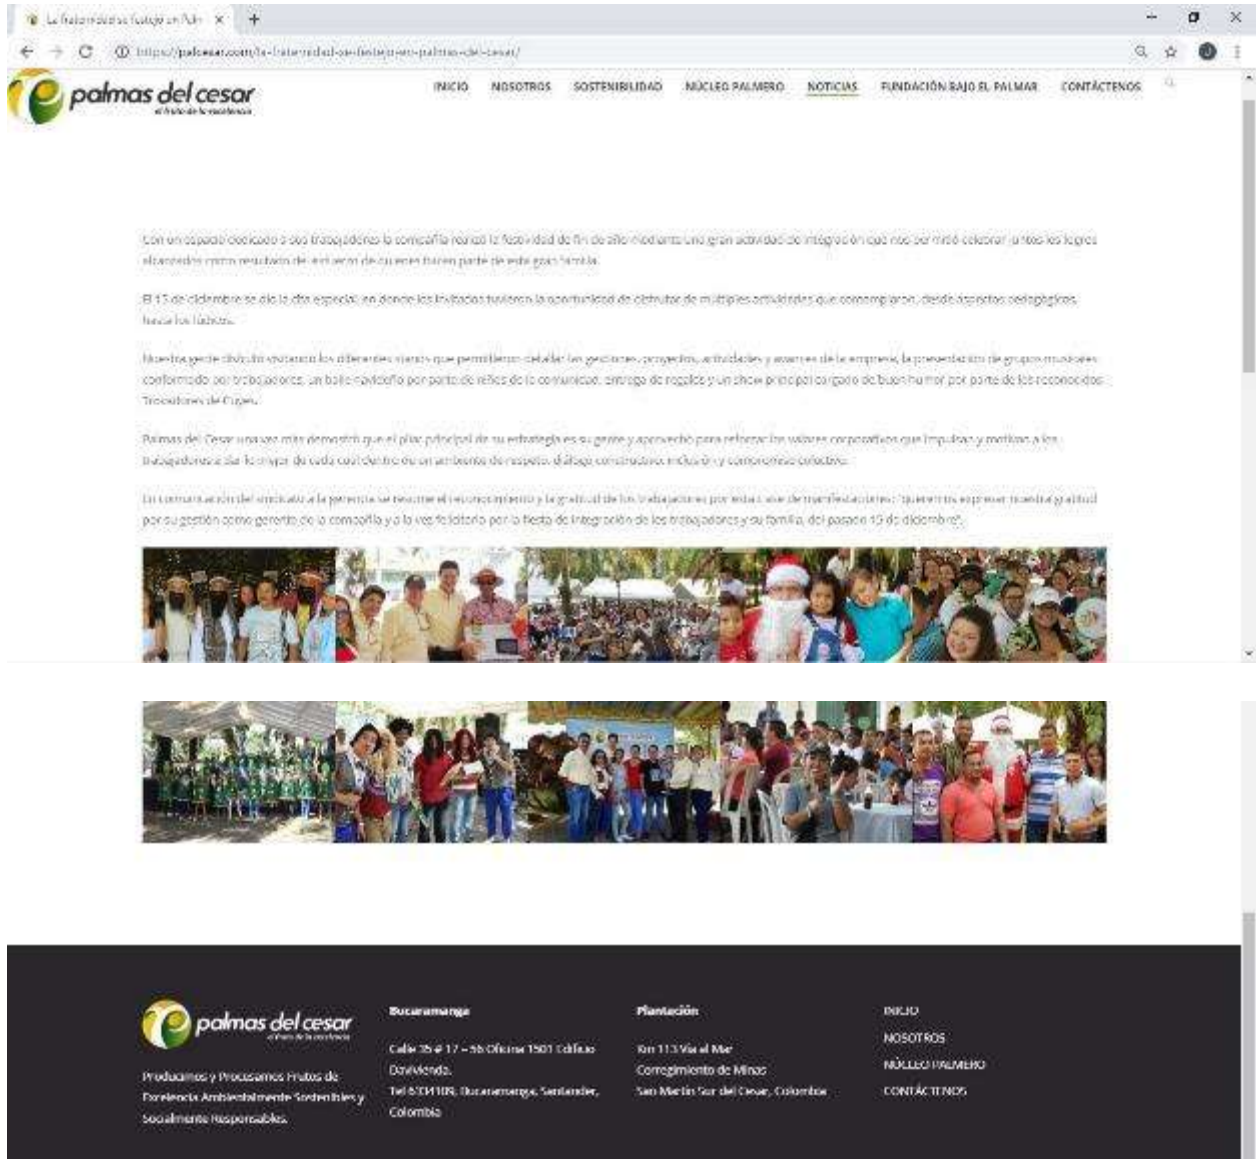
La fraternidad se festejó en Pal ×

https://palcesar.com/la-fraternidad-se-festejo-en-palmas-del-cesar/

palmas del cesar

INICIO NOSOTROS SOSTENIBILIDAD NÚCLEO PALMERO NOTICIAS FUNDACIÓN BAJO EL PALMAR CONTÁCTENOS

Con un espacio dedicado a sus trabajadores la compañía realizó la festividad de fin de año mediante una gran actividad de integración que nos permitió celebrar juntos los logros alcanzados como resultado del esfuerzo de quienes hacen parte de esta gran familia.

El 15 de diciembre se dio la cita especial, en donde los invitados tuvieron la oportunidad de disfrutar de múltiples actividades que contemplaron, desde aspectos pedagógicos hasta los lúdicos.

Nuestra gente disfrutó entonces los diferentes videos que permitieron detallar las gestiones, proyectos, actividades y avances de la empresa, la presentación de grupos musicales conformado por trabajadores, un baile navideño por parte de niños de la comunidad, entrega de regalos y un show principal a cargo de buen humor por parte de los reconocidos Trovadores de Cuyes.

Palmas del Cesar una vez más demostró que el pilar principal de su estrategia es su gente y aprovechó para reforzar los valores corporativos que impulsan y motivan a los trabajadores a dar lo mejor de cada uno dentro de un ambiente de respeto, diálogo constructivo, inclusión y compromiso colectivo.

En comunicación del sindicato a la gerencia se resume el reconocimiento y la gratitud de los trabajadores por estas clase de manifestaciones: "queremos expresar nuestra gratitud por su gestión como gerente de la compañía y a la vez felicitarlo por la fiesta de integración de los trabajadores y su familia, del pasado 15 de diciembre".

palmas del cesar

Producimos y Procesamos Frutos de Excelencia Ambientalmente Sostenibles y Socialmente Responsables.

Bucaramanga

Calle 35 # 17 – 56 Oficina 1501 Edificio Davivienda.
Tel 6701109, Bucaramanga, Santander, Colombia

Plantación

Km 113 Vía al Mar
Corregimiento de Minas
San Martín Sur del Cesar, Colombia

INICIO
NOSOTROS
NÚCLEO PALMERO
CONTÁCTENOS